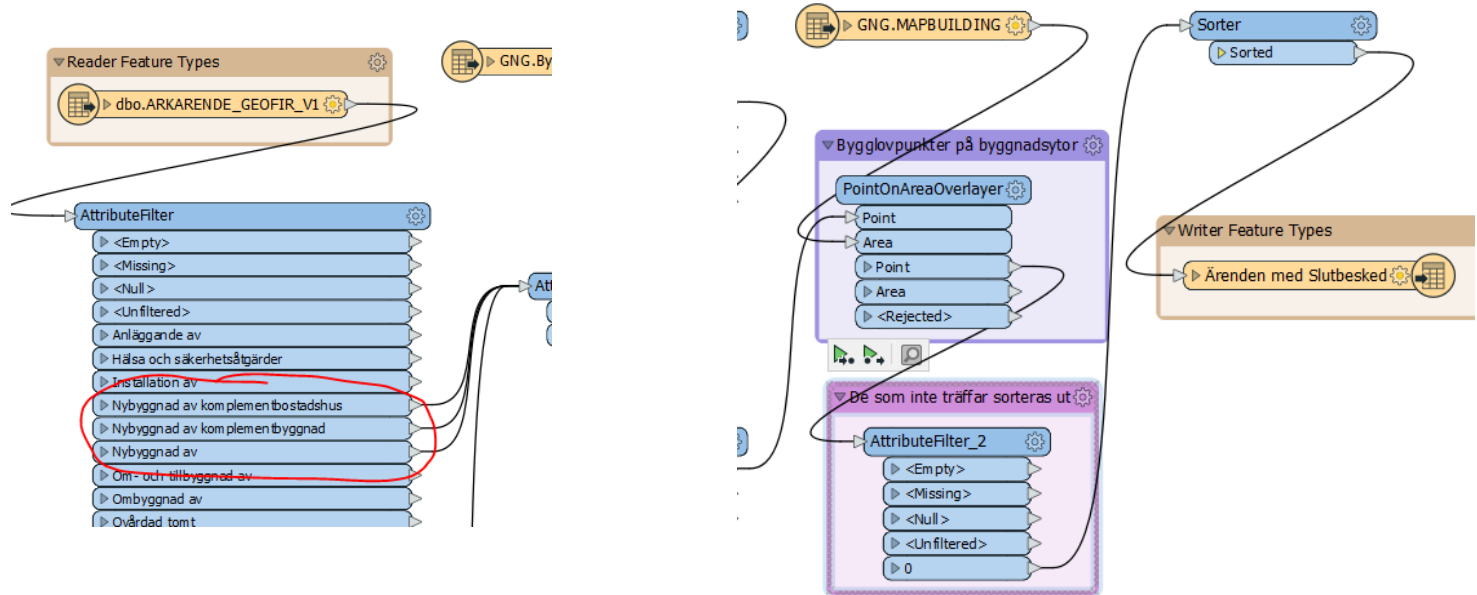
Reader Feature Types

dbo.ARKARENDE_GEOFIR_V1

GNG.By

AttributeFilter
<Empty>
<Missing>
<Null>
<Unfiltered>
Anläggande av
Hälsa och säkerhetsåtgärder
Installation av
Nybyggnad av komplementbostadshus
Nybyggnad av komplementbyggnad
Nybyggnad av
Om- och tillbyggnad av
Ombyggnad av
Ovårdad tomt

Att

GNG.MAPBUILDING

Sorter
Sorted

Bygglovpunkter på byggnadsytor
PointOnAreaOverlayer
Point
Area
Point
Area
<Rejected>

Writer Feature Types
Ärenden med Slutbesked

De som inte träffar sorteras ut
AttributeFilter_2
<Empty>
<Missing>
<Null>
<Unfiltered>
0